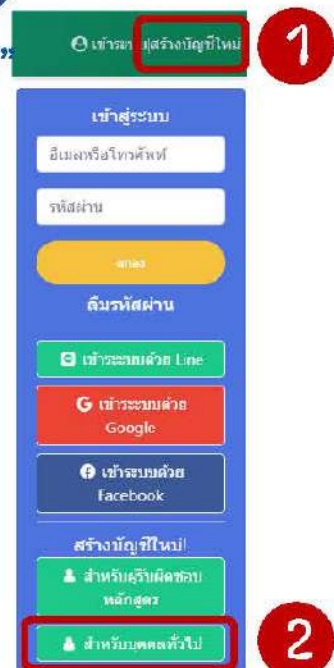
เข้าระบบ|สร้างบัญชีใหม่

1

เข้าสู่ระบบ

อีเมลหรือโทรศัพท์

รหัสผ่าน

ตกลง

ลืมรหัสผ่าน

เข้าระบบด้วย Line

เข้าระบบด้วย Google

เข้าระบบด้วย Facebook

สร้างบัญชีใหม่!

สำหรับผู้รับผิดชอบหลักสูตร

สำหรับบุคคลทั่วไป

2